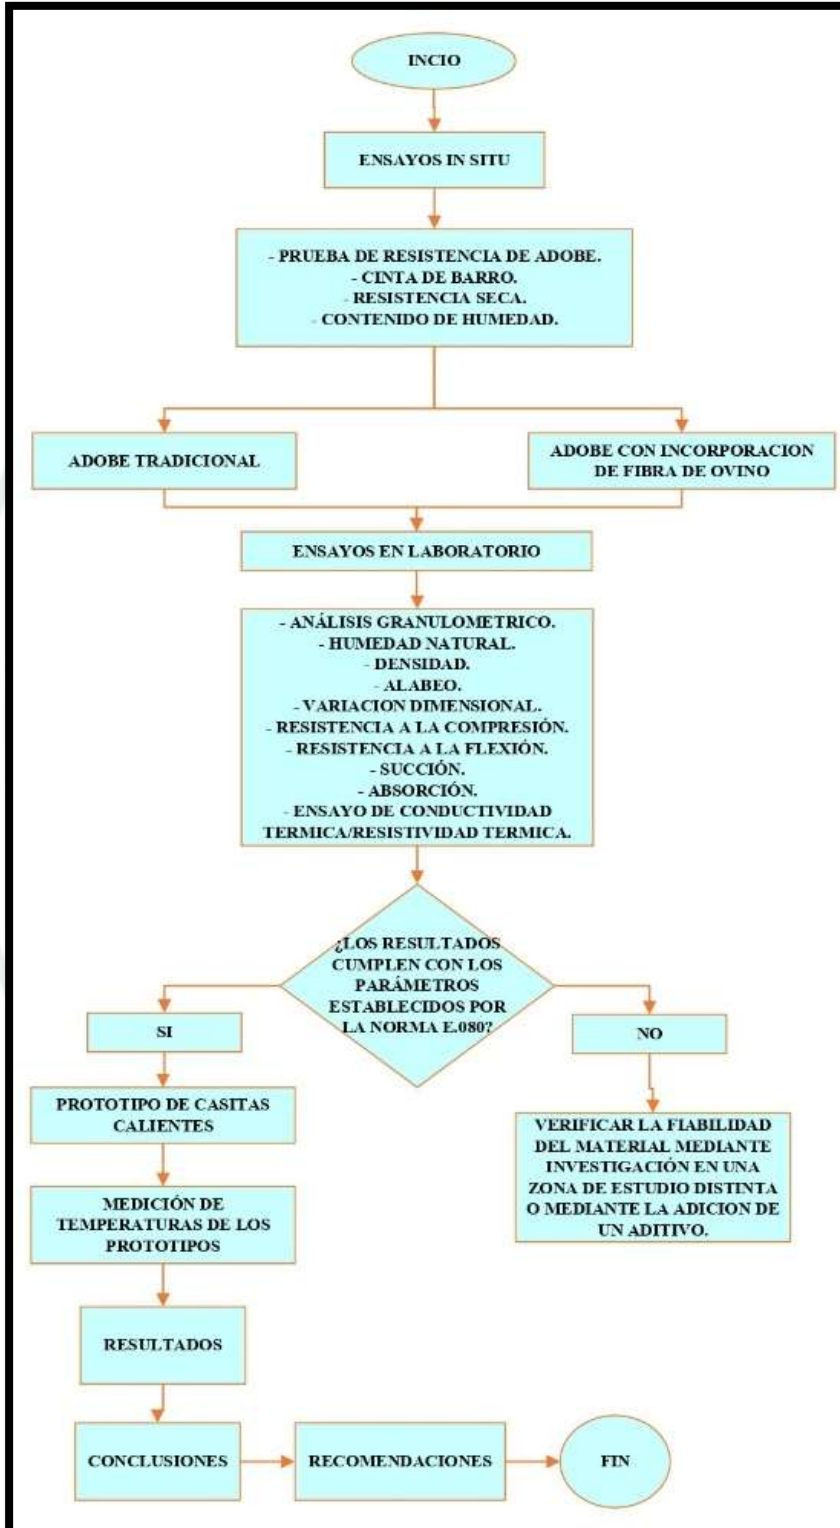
INCIO

ENSAYOS IN SITU

- PRUEBA DE RESISTENCIA DE ADOBE.
- CINTA DE BARRO.
- RESISTENCIA SECA.
- CONTENIDO DE HUMEDAD.

ADOBE TRADICIONAL

ADOBE CON INCORPORACION DE FIBRA DE OVINO

ENSAYOS EN LABORATORIO

- ANÁLISIS GRANULOMETRICO.
- HUMEDAD NATURAL.
- DENSIDAD.
- ALABEO.
- VARIACION DIMENSIONAL.
- RESISTENCIA A LA COMPRESIÓN.
- RESISTENCIA A LA FLEXIÓN.
- SUCCIÓN.
- ABSORCIÓN.
- ENSAYO DE CONDUCTIVIDAD TERMICA/RESISTIVIDAD TERMICA.

¿LOS RESULTADOS CUMPLEN CON LOS PARÁMETROS ESTABLECIDOS POR LA NORMA E.080?

SI

NO

PROTOTIPO DE CASITAS CALIENTES

VERIFICAR LA FIABILIDAD DEL MATERIAL MEDIANTE INVESTIGACIÓN EN UNA ZONA DE ESTUDIO DISTINTA O MEDIANTE LA ADICION DE UN ADITIVO.

MEDICIÓN DE TEMPERATURAS DE LOS PROTOTIPOS

RESULTADOS

CONCLUSIONES

RECOMENDACIONES

FIN